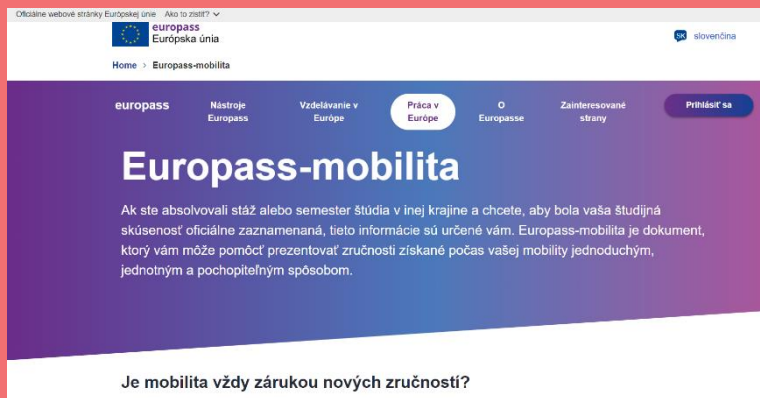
Oficiálne webové stránky Európskej únie Ako to zistiť?

europass
Európska únia

SK slovenčina

Home > Europass-mobilita

europass Nástroje Europass Vzdelávanie v Európe Práca v Európe O Europasse Zainteresované strany Prihlásiť sa

Europass-mobilita

Ak ste absolvovali stáž alebo semester štúdia v inej krajine a chcete, aby bola vaša študijná skúsenosť oficiálne zaznamenaná, tieto informácie sú určené vám. Europass-mobilita je dokument, ktorý vám môže pomôcť prezentovať zručnosti získané počas vašej mobility jednoduchým, jednotným a pochopiteľným spôsobom.

Je mobilita vždy zárukou nových zručností?